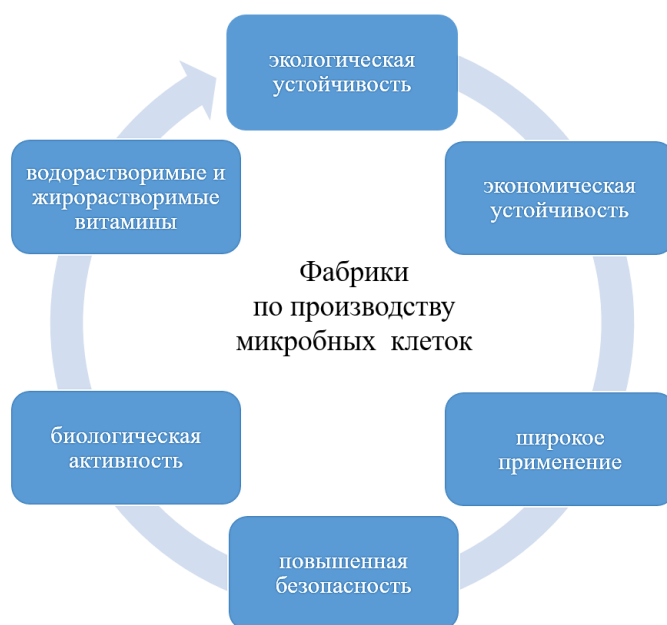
экологическая устойчивость

экономическая устойчивость

широкое применение

повышенная безопасность

биологическая активность

водорастворимые и жирорастворимые витамины

Фабрики по производству микробных клеток